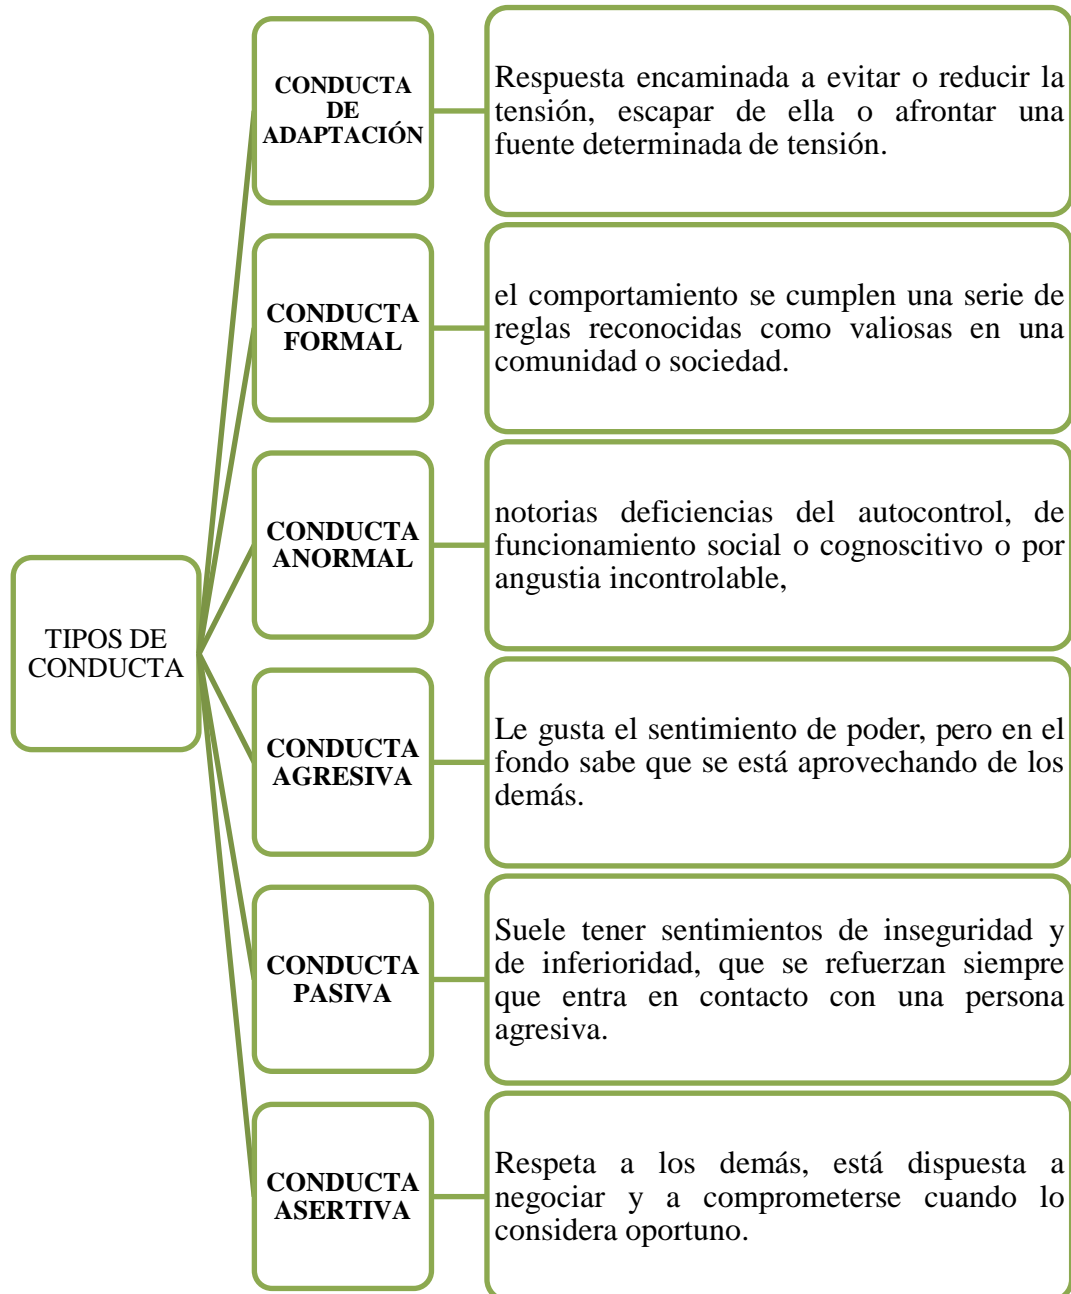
TIPOS DE CONDUCTA

CONDUCTA DE ADAPTACIÓN

Respuesta encaminada a evitar o reducir la tensión, escapar de ella o afrontar una fuente determinada de tensión.

CONDUCTA FORMAL

el comportamiento se cumplen una serie de reglas reconocidas como valiosas en una comunidad o sociedad.

CONDUCTA ANORMAL

notorias deficiencias del autocontrol, de funcionamiento social o cognoscitivo o por angustia incontrolable,

CONDUCTA AGRESIVA

Le gusta el sentimiento de poder, pero en el fondo sabe que se está aprovechando de los demás.

CONDUCTA PASIVA

Suele tener sentimientos de inseguridad y de inferioridad, que se refuerzan siempre que entra en contacto con una persona agresiva.

CONDUCTA ASERTIVA

Respeta a los demás, está dispuesta a negociar y a comprometerse cuando lo considera oportuno.